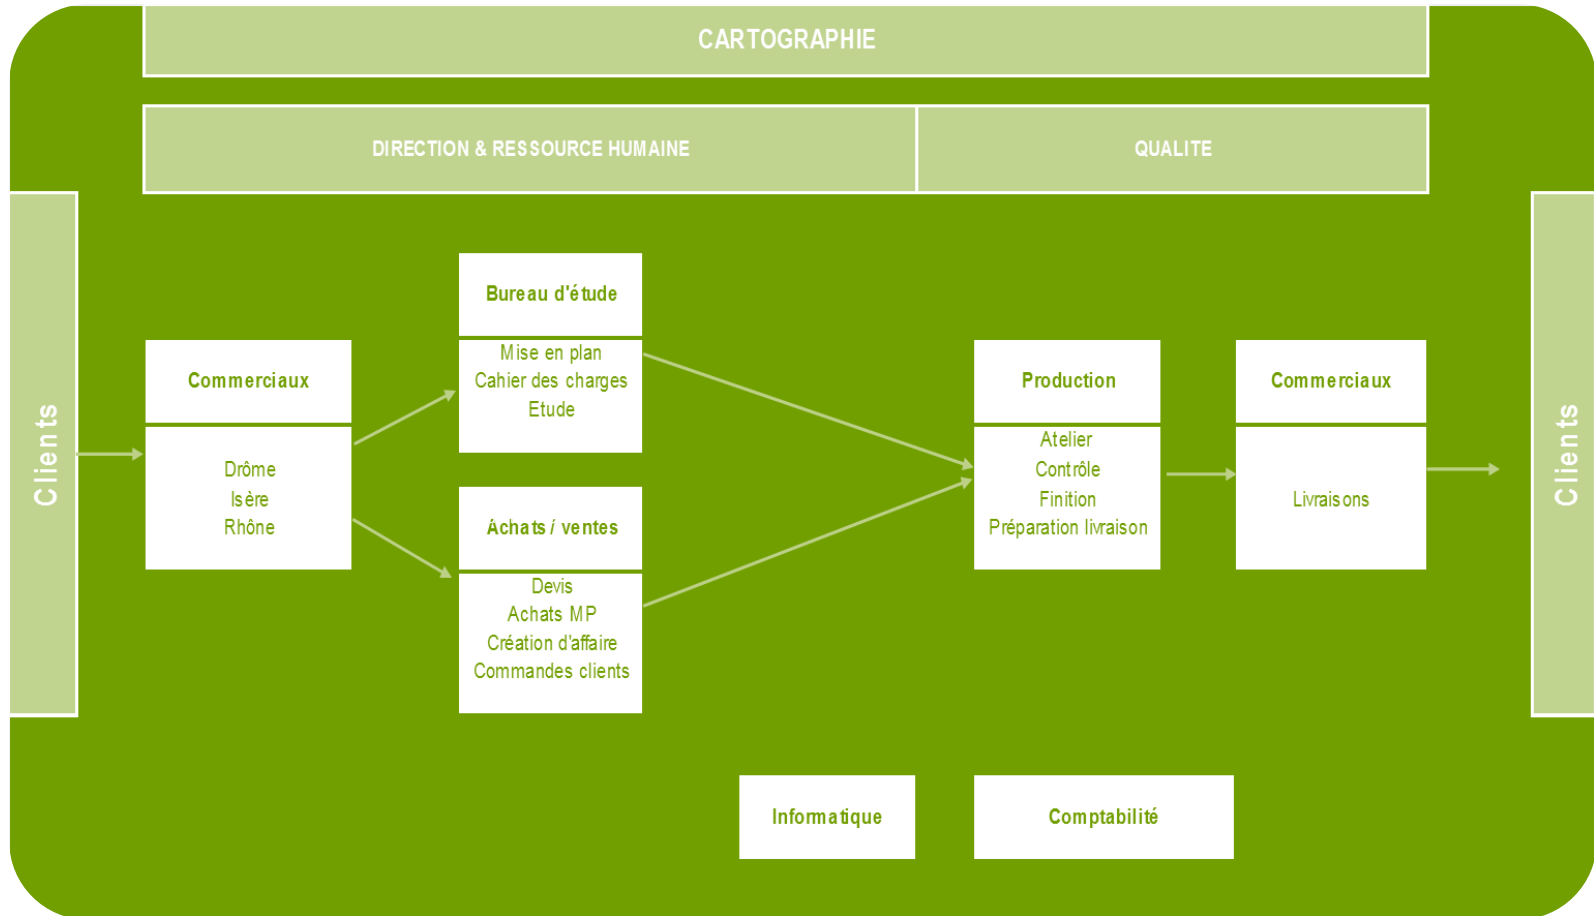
CARTOGRAPHIE

DIRECTION & RESSOURCE HUMAINE

QUALITE

Clients

Commerciaux

Drôme
Isère
Rhône

Bureau d'étude

Mise en plan
Cahier des charges
Etude

Achats / ventes

Devis
Achats MP
Création d'affaire
Commandes clients

Production

Atelier
Contrôle
Finition
Préparation livraison

Commerciaux

Livraisons

Clients

Informatique

Comptabilité